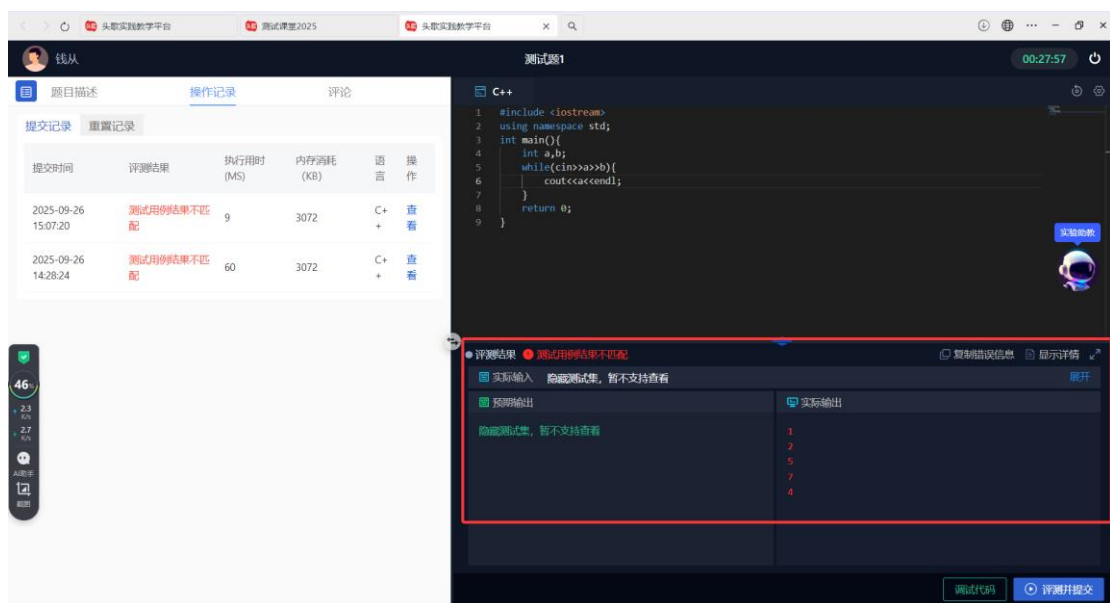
头歌实践教学平台 | 测试课堂2025 | 头歌实践教学平台

钱从 | 测试题1 | 00:27:57

题目描述 | 操作记录 | 评论

提交记录 | 重置记录

| 提交时间 | 评测结果 | 执行用时(MS) | 内存消耗(KB) | 语言 | 操作 |
|---|---|---|---|---|---|
| 2025-09-26 15:07:20 | 测试用例结果不匹配 | 9 | 3072 | C++ | 查看 |
| 2025-09-26 14:28:24 | 测试用例结果不匹配 | 60 | 3072 | C++ | 查看 |

46%
2.3 K/s
2.7 K/s
AI助手
截图

C++

1 #include <iostream>
2 using namespace std;
3 int main(){
4 int a,b;
5 while(cin>>a>>b){
6 cout<<a<<endl;
7 }
8 return 0;
9 }

实验助教

评测结果 测试用例结果不匹配 | 复制错误信息 | 显示详情

实际输入 隐藏测试集，暂不支持查看 | 展开

预期输出
隐藏测试集，暂不支持查看

实际输出
1
2
5
7
4

调试代码 | 评测并提交